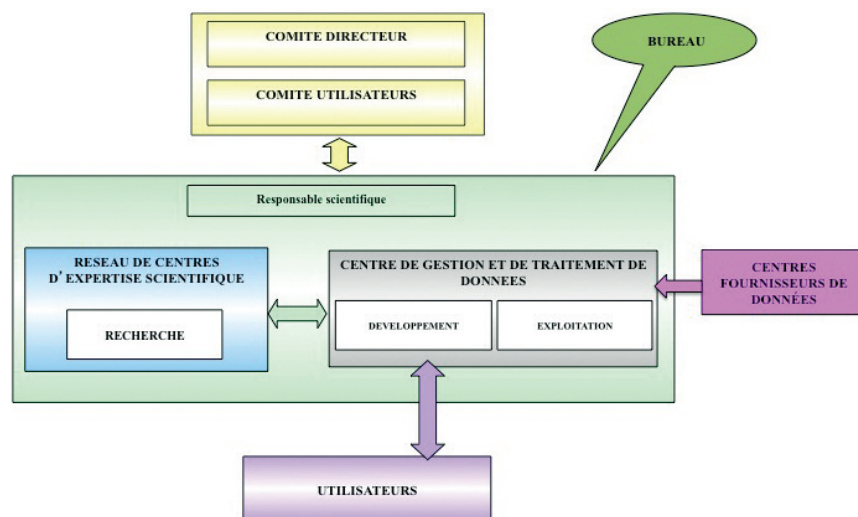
COMITE DIRECTEUR

COMITE UTILISATEURS

BUREAU

Responsable scientifique

RESEAU DE CENTRES D' EXPERTISE SCIENTIFIQUE

RECHERCHE

CENTRE DE GESTION ET DE TRAITEMENT DE DONNEES

DEVELOPPEMENT

EXPLOITATION

CENTRES FOURNISSEURS DE DONNÉES

UTILISATEURS